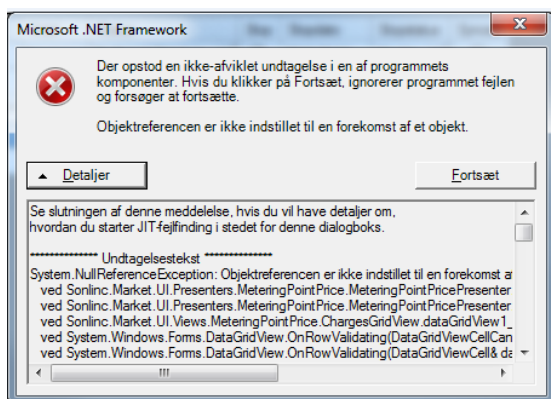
Microsoft .NET Framework

Der opstod en ikke-afviklet undtagelse i en af programmets komponenter. Hvis du klikker på Fortsæt, ignorerer programmet fejlen og forsøger at fortsætte.

Objektreferencen er ikke indstillet til en forekomst af et objekt.

Detaljer

Fortsæt

Se slutningen af denne meddelelse, hvis du vil have detaljer om, hvordan du starter JIT-fejlfinding i stedet for denne dialogboks.

************** Undtagelsestekst **************
System.NullReferenceException: Objektreferencen er ikke indstillet til en forekomst a
ved SonInc.Market.UI.Presenters.MeteringPointPrice.MeteringPointPricePresenter
ved SonInc.Market.UI.Presenters.MeteringPointPrice.MeteringPointPricePresenter
ved SonInc.Market.UI.Views.MeteringPointPrice.ChargesGridView.dataGridView1_
ved System.Windows.Forms.DataGridView.OnRowValidating(DataGridViewCellCan
ved System.Windows.Forms.DataGridView.OnRowValidating(DataGridViewCell& da